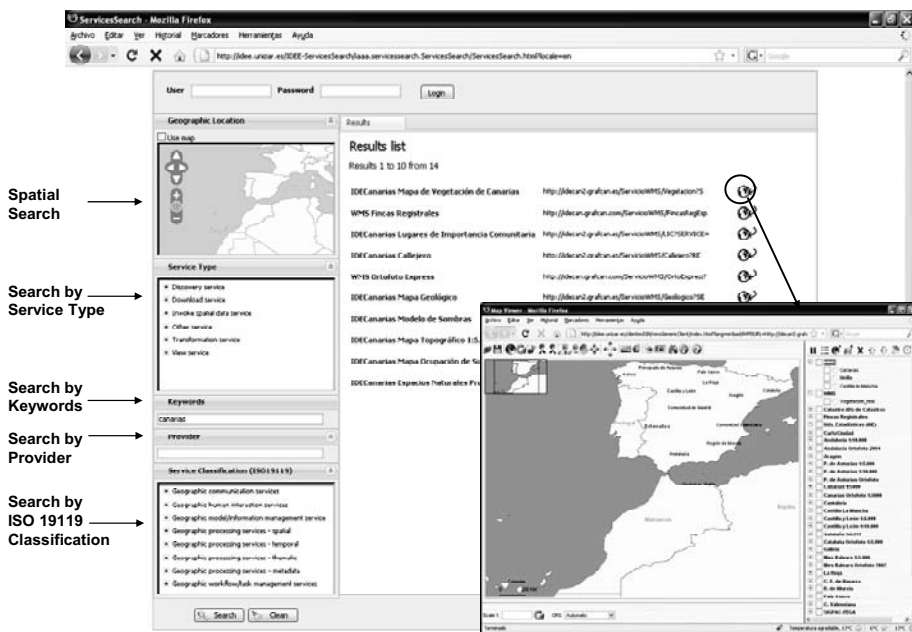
ServicesSearch - Mozilla Firefox

Archivo Editar Ver Historial Marcadores Herramientas Ayuda

http://idee.unizar.es/IDEE-ServicesSearch/iaaa.servicessearch.ServicesSearch/ServicesSearch.html?locale=en

User Password Login

Geographic Location

Use map

Results

Results list

Results 1 to 10 from 14

| | |
|---|---|
| IDECanarias Mapa de Vegetación de Canarias | http://idecan2.grafcan.es/ServicioWMS/Vegetacion?S |
| WMS Fincas Registrales | http://idecan2.grafcan.com/ServicioWMS/FincasRegExp |
| IDECanarias Lugares de Importancia Comunitaria | http://idecan2.grafcan.es/ServicioWMS/LIC?SERVICE= |
| IDECanarias Callejero | http://idecan2.grafcan.es/ServicioWMS/Callejero?SE |
| WMS Ortofoto Express | http://idecan2.grafcan.es/ServicioWMS/OrtoExpress? |
| IDECanarias Mapa Geológico | http://idecan2.grafcan.es/ServicioWMS/Geologico?SE |
| IDECanarias Modelo de Sombras | |
| IDECanarias Mapa Topográfico 1:5 | |
| IDECanarias Mapa Ocupación de S | |
| IDECanarias Espacios Naturales Pro | |

Spatial Search

Service Type

Search by Service Type

- Discovery service
- Download service
- Invoke spatial data service
- Other service
- Transformation service
- View service

Search by Keywords

Keywords

canarias

Search by Provider

Provider

Service Classification (ISO19119)

Search by ISO 19119 Classification

- Geographic communication services
- Geographic human interaction services
- Geographic model/information management service
- Geographic processing services - spatial
- Geographic processing services - temporal
- Geographic processing services - thematic
- Geographic processing services - metadata
- Geographic workflow/task management services

Search Clean

Map Viewer - Mozilla Firefox

Archivo Editar Ver Historial Marcadores Herramientas Ayuda

Canarias
Melilla
Castilla la Mancha
WMS
Vegetacion_mix
Catastro
Fincas Registrales
CartoCiudad
Andalucía
Aragón
P. de Asturias
Canarias Ortofoto
Cantabria
Castilla La Mancha
Castilla y León
Cataluña
Galicia
Illes Balears
La Rioja
C. F. de Navarra
R. de Murcia
País Vasco
C. Valenciana
SIGPAC-FEGA

Principado de Asturias
País Vasco
La Rioja
Castilla y León
Aragón
Comunidad de Madrid
Extremadura
Comunidad Valenciana
Región de Murcia
Andalucía
Marruecos
Argelia

Scale 1: CRS Automatic

Terminado